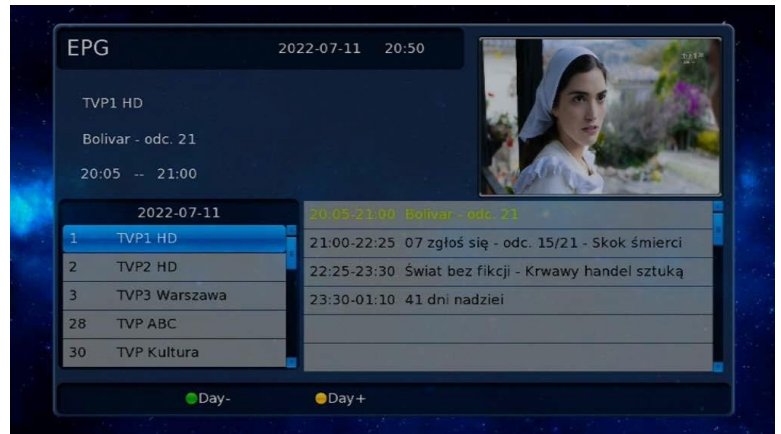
EPG 2022-07-11 20:50

TVP1 HD

Bolivar - odc. 21

20:05 -- 21:00

2022-07-11

| | |
|---|---|
| 1 | TVP1 HD |
| 2 | TVP2 HD |
| 3 | TVP3 Warszawa |
| 28 | TVP ABC |
| 30 | TVP Kultura |

20:05-21:00 Bolivar - odc. 21
21:00-22:25 07 zgłoś się - odc. 15/21 - Skok śmierci
22:25-23:30 Świat bez fikcji - Krwawy handel sztuką
23:30-01:10 41 dni nadziei

Day- Day+